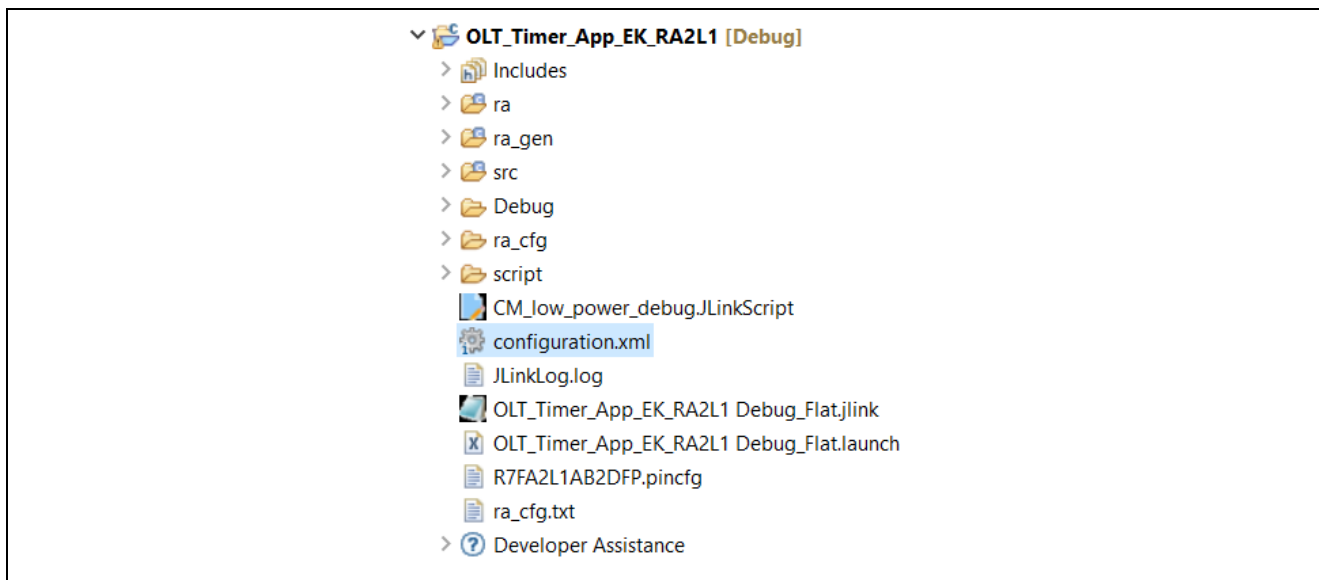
OLT_Timer_App_EK_RA2L1 [Debug]
Includes
ra
ra_gen
src
Debug
ra_cfg
script
CM_low_power_debug.JLinkScript
configuration.xml
JLinkLog.log
OLT_Timer_App_EK_RA2L1 Debug_Flat.jlink
OLT_Timer_App_EK_RA2L1 Debug_Flat.launch
R7FA2L1AB2DFP.pincfg
ra_cfg.txt
Developer Assistance